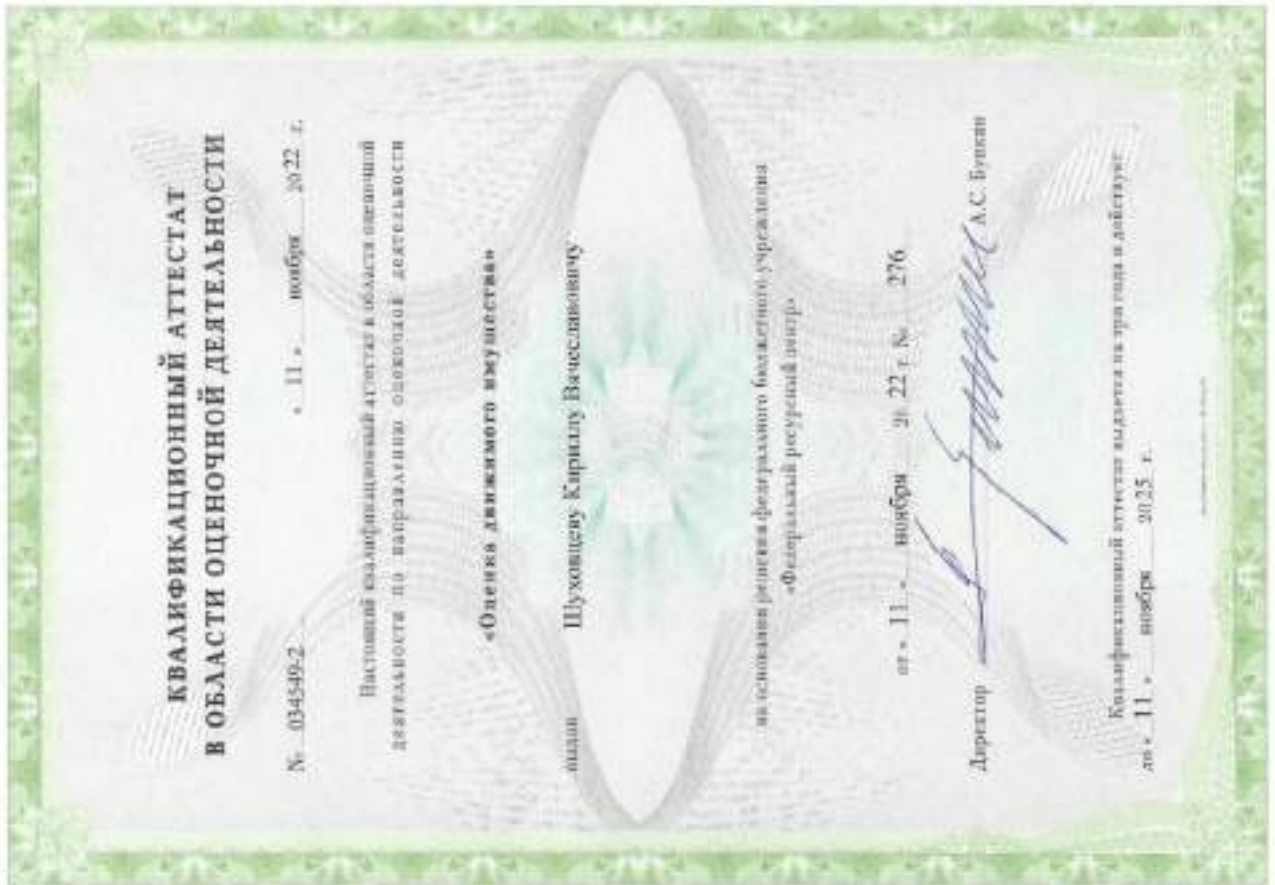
КВАЛИФИКАЦИОННЫЙ АТТЕСТАТ
В ОБЛАСТИ ОЦЕНОЧНОЙ ДЕЯТЕЛЬНОСТИ

№ 034549-2 « 11 » ноября 2022 г.

Настоящий квалификационный аттестат в области оценочной деятельности по направлению оценочной деятельности

«Оценка движимого имущества»

выдан Шуховцеву Кириллу Вячеславовичу

на основании решения федерального бюджетного учреждения «Федеральный ресурсный центр»

от « 11 » ноября 20 22 г. № 276

Директор А.С. Бунин

Квалификационный аттестат выдается на три года и действует до « 11 » ноября 2025 г.